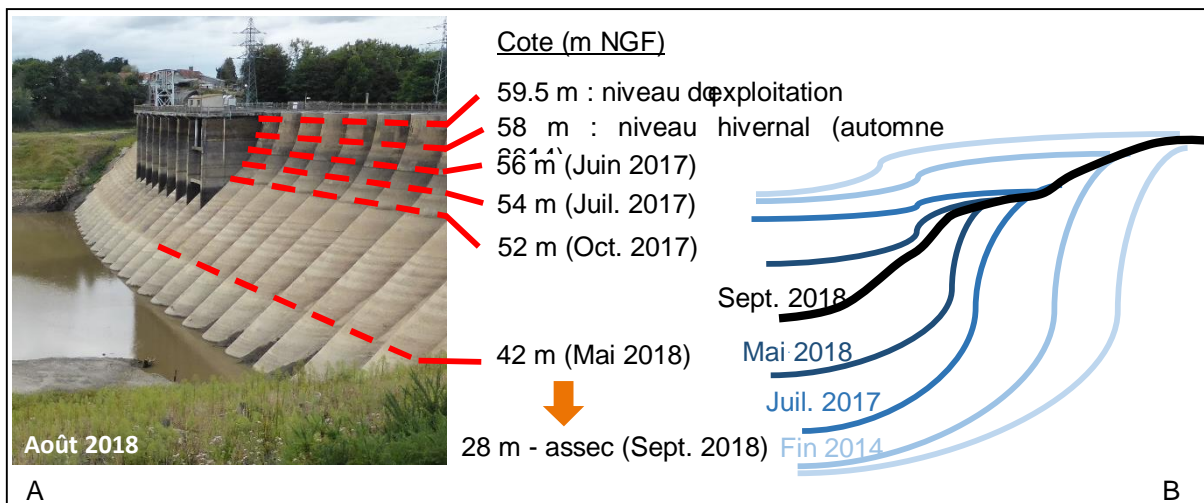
Août 2018

Cote (m NGF)

59.5 m : niveau d'exploitation

58 m : niveau hivernal (automne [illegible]

56 m (Juin 2017)

54 m (Juil. 2017)

52 m (Oct. 2017)

42 m (Mai 2018)

28 m - assec (Sept. 2018)

Sept. 2018

Mai 2018

Juil. 2017

Fin 2014

A

B